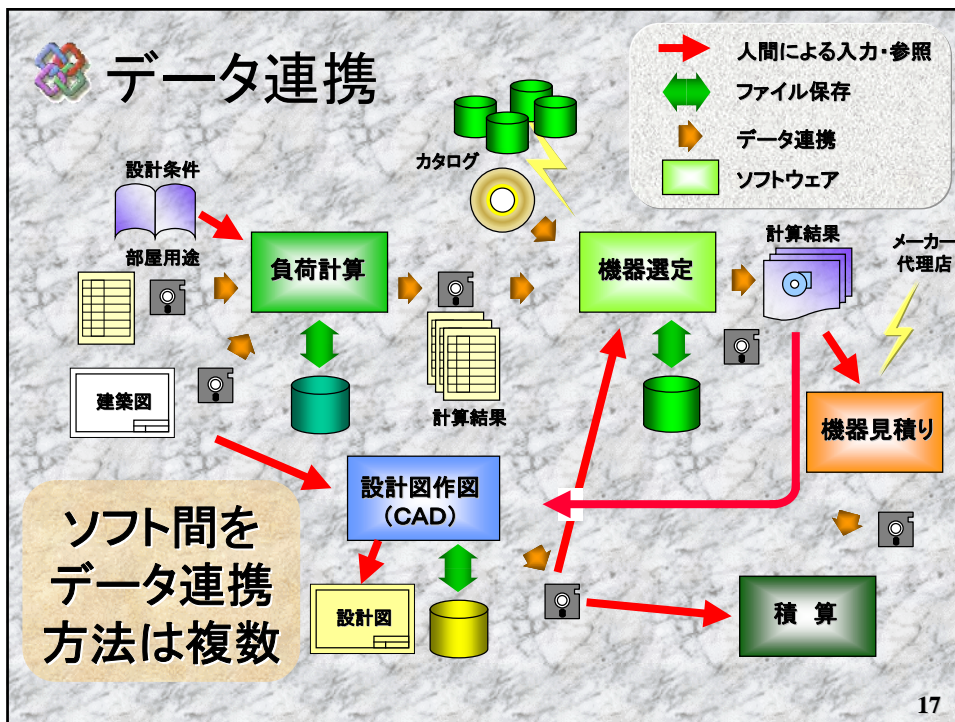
データ連携

人間による入力・参照
ファイル保存
データ連携
ソフトウェア

設計条件
部屋用途
カタログ
負荷計算
機器選定
計算結果
メーカー代理店
建築図
計算結果
機器見積り
設計図作図
（CAD）
ソフト間をデータ連携方法は複数
設計図
積　算

17